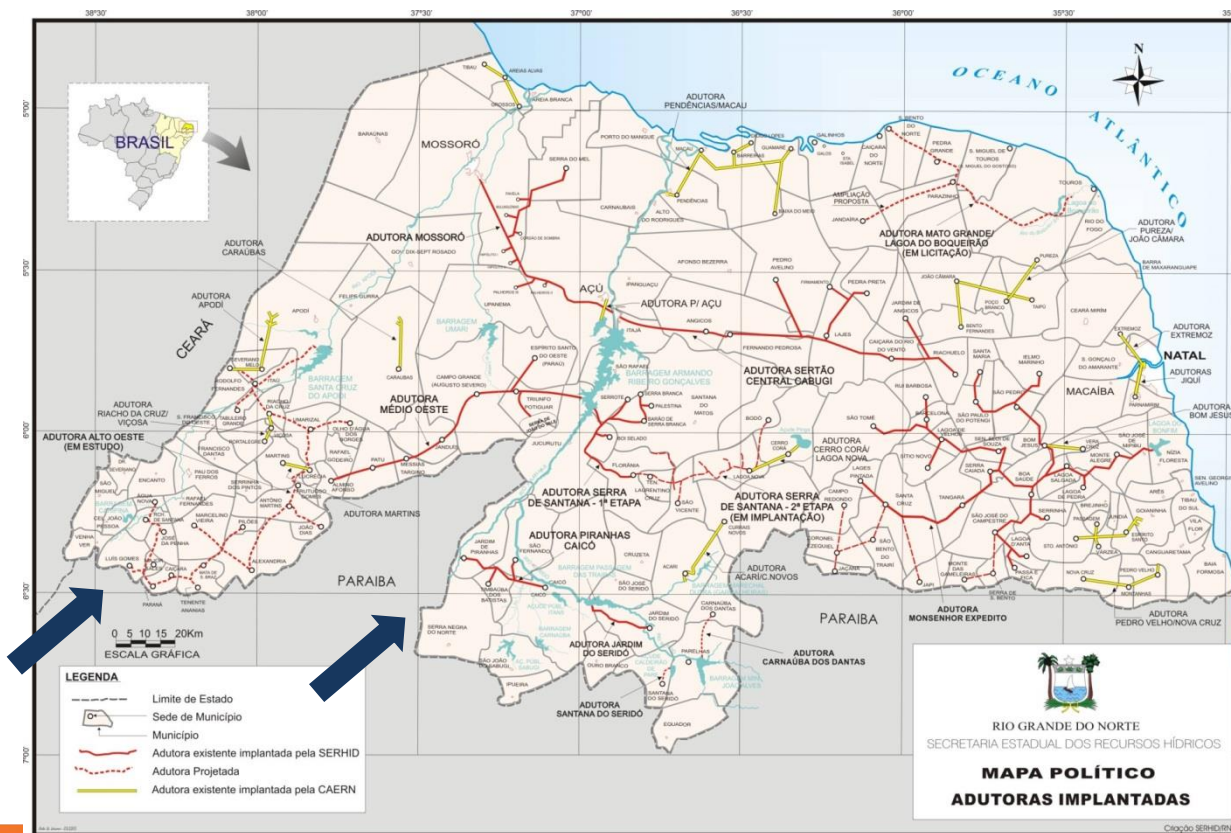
38°30' 38°00' 37°30' 37°00' 36°30' 36°00' 35°30'

5°00'
5°30'
6°00'
6°30'
7°00'

BRASIL

OCEANO ATLÂNTICO

CEARÁ

PARAIBA

PARAIBA

MOSSORÓ

AÇU

NATAL

MACAÍBA

ADUTORA PENDÊNCIAS/MACAU

ADUTORA MOSSORÓ

ADUTORA CARAÚBAS

ADUTORA APODI

ADUTORA RIACHO DA CRUZ/ VIÇOSA

ADUTORA ALTO OESTE (EM ESTUDO)

ADUTORA MÉDIO OESTE

ADUTORA MARTINS

ADUTORA P/ AÇU

ADUTORA SERTÃO CENTRAL CABUGI

ADUTORA MATO GRANDE/ LAGOA DO BOQUEIRÃO (EM LICITAÇÃO)

AMPLIAÇÃO PROPOSTA

ADUTORA PUREZA/ JOÃO CÂMARA

ADUTORA EXTREMOZ

ADUTORAS JIQUÍ

ADUTORA BOM JESUS

ADUTORA CERRO CORÁ/ LAGOA NOVA

ADUTORA SERRA DE SANTANA - 1ª ETAPA

ADUTORA SERRA DE SANTANA - 2ª ETAPA (EM IMPLANTAÇÃO)

ADUTORA PIRANHAS CAICÓ

ADUTORA ACARI/C.NOVOS

ADUTORA MONSENHOR EXPEDITO

ADUTORA PEDRO VELHO/NOVA CRUZ

ADUTORA JARDIM DO SERIDÓ

ADUTORA CARNAÚBA DOS DANTAS

ADUTORA SANTANA DO SERIDÓ

BARRAGEM SANTA CRUZ DO APODI

BARRAGEM UMARI

BARRAGEM ARMANDO RIBEIRO GONÇALVES

0 5 10 15 20Km
ESCALA GRÁFICA

LEGENDA
Limite de Estado
Sede de Município
Município
Adutora existente implantada pela SERHID
Adutora Projetada
Adutora existente implantada pela CAERN

RIO GRANDE DO NORTE
SECRETARIA ESTADUAL DOS RECURSOS HÍDRICOS
MAPA POLÍTICO
ADUTORAS IMPLANTADAS

Criação SERHID